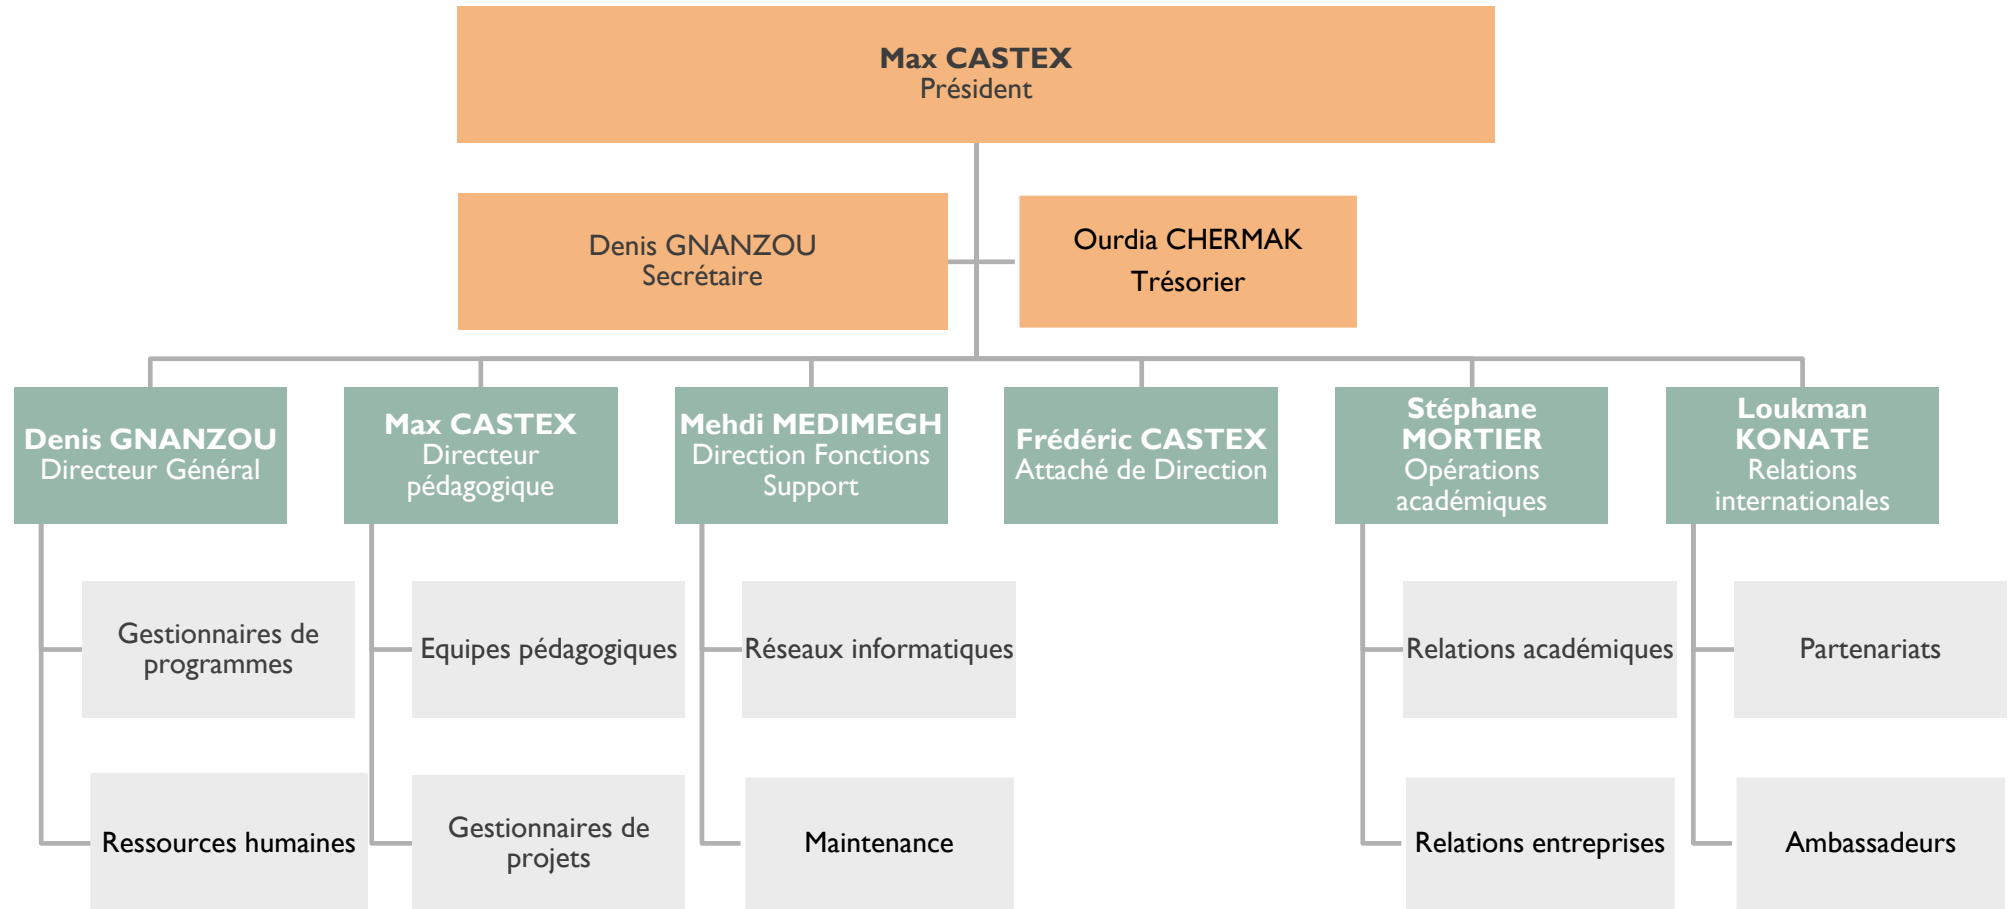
Max CASTEX
Président

Denis GNANZOU
Secrétaire

Ourdia CHERMAK
Trésorier

Denis GNANZOU
Directeur Général

Max CASTEX
Directeur pédagogique

Mehdi MEDIMEGH
Direction Fonctions Support

Frédéric CASTEX
Attaché de Direction

Stéphane MORTIER
Opérations académiques

Loukman KONATE
Relations internationales

Gestionnaires de programmes

Ressources humaines

Equipes pédagogiques

Gestionnaires de projets

Réseaux informatiques

Maintenance

Relations académiques

Relations entreprises

Partenariats

Ambassadeurs